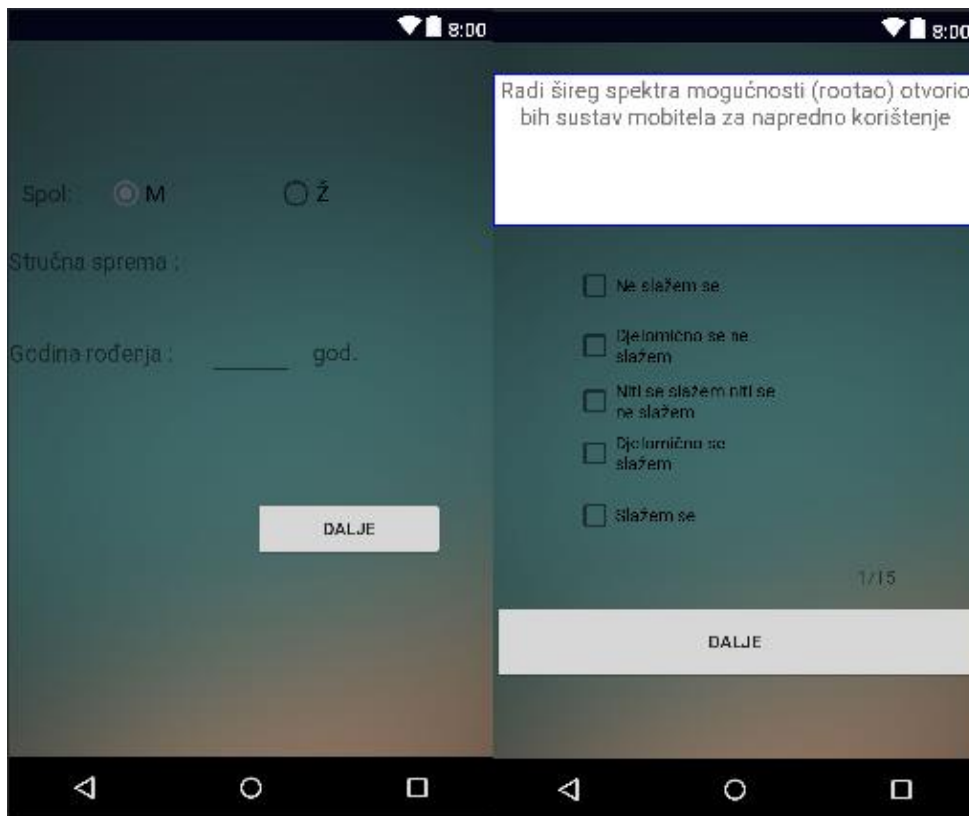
8:00

Spol: M Ž

Stručna sprema :

Godina rođerja : ______ god.

DALJE

8:00

Radi šireg spektra mogućnosti (rootao) otvorio bih sustav mobitela za napredno korištenje

Ne slažem se

Djelomično se ne slažem

Niti se slažem niti se ne slažem

Djelomično se slažem

Slažem se

1/15

DALJE